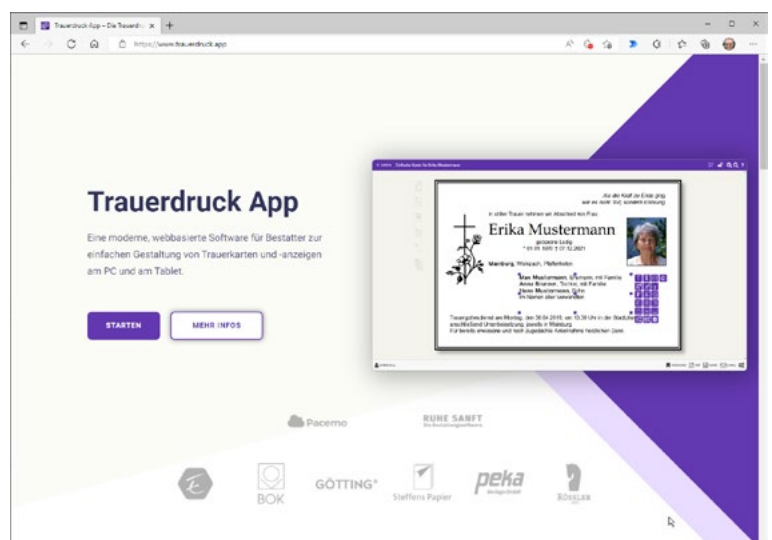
Trauerdruck-App – Die Trauerdr... ×

https://www.trauerdruck.app

Trauerdruck App

Eine moderne, webbasierte Software für Bestatter zur einfachen Gestaltung von Trauerkarten und -anzeigen am PC und am Tablet.

STARTEN

MEHR INFOS

In stiller Trauer nehmen wir Abschied von Frau

Erika Mustermann

geborene Ledig

Max Mustermann

Anna Muster

Hans Mustermann

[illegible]

Pacemo

RUHE SANFT

GÖTTING

BOK

Steffens Papier

peka

RÖSSLER